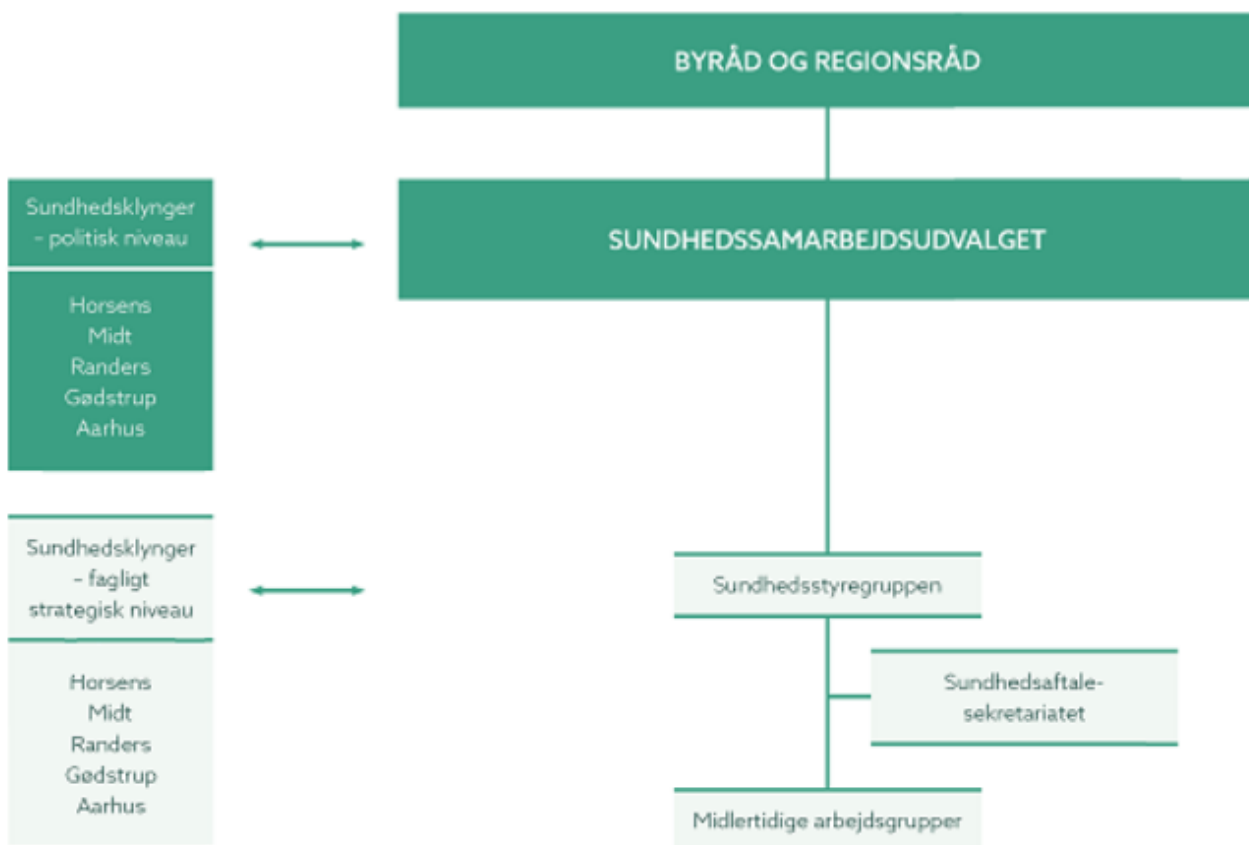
BYRÅD OG REGIONSRÅD

Sundhedsklynger – politisk niveau

SUNDHEDSSAMARBEJDSUDVALGET

Horsens
Midt
Randers
Gødstrup
Aarhus

Sundhedsklynger – fagligt strategisk niveau

Sundhedsstyregruppen

Sundhedsaftale-sekretariatet

Horsens
Midt
Randers
Gødstrup
Aarhus

Midlertidige arbejdsgrupper